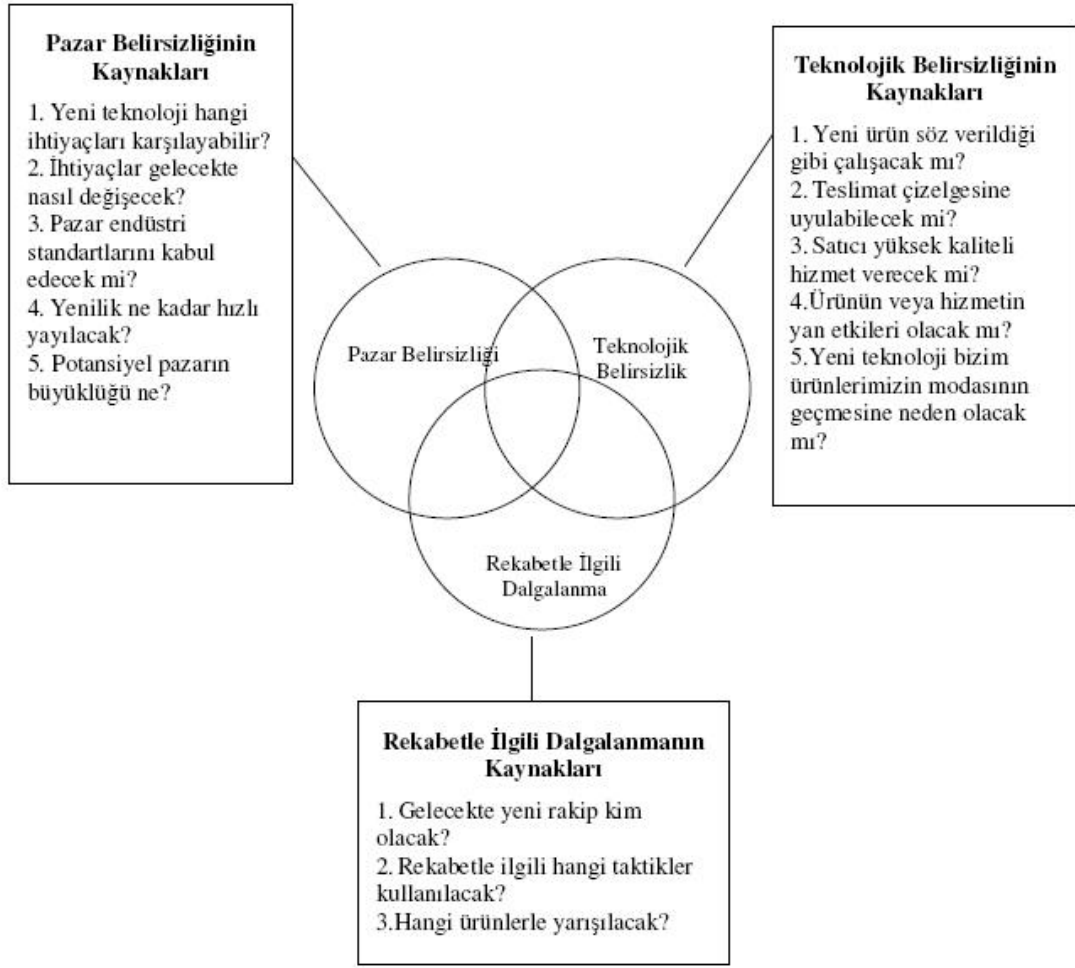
Pazar Belirsizliğinin Kaynakları

1. Yeni teknoloji hangi ihtiyaçları karşılayabilir?
2. İhtiyaçlar gelecekte nasıl değişecek?
3. Pazar endüstri standartlarını kabul edecek mi?
4. Yenilik ne kadar hızlı yayılacak?
5. Potansiyel pazarın büyüklüğü ne?

Teknolojik Belirsizliğinin Kaynakları

1. Yeni ürün söz verildiği gibi çalışacak mı?
2. Teslimat çizelgesine uyulabilecek mi?
3. Satıcı yüksek kaliteli hizmet verecek mi?
4.Ürünün veya hizmetin yan etkileri olacak mı?
5.Yeni teknoloji bizim ürünlerimizin modasının geçmesine neden olacak mı?

Pazar Belirsizliği

Teknolojik Belirsizlik

Rekabetle İlgili Dalgalanma

Rekabetle İlgili Dalgalanmanın Kaynakları

1. Gelecekte yeni rakip kim olacak?
2. Rekabetle ilgili hangi taktikler kullanılacak?
3.Hangi ürünlerle yarışılacak?